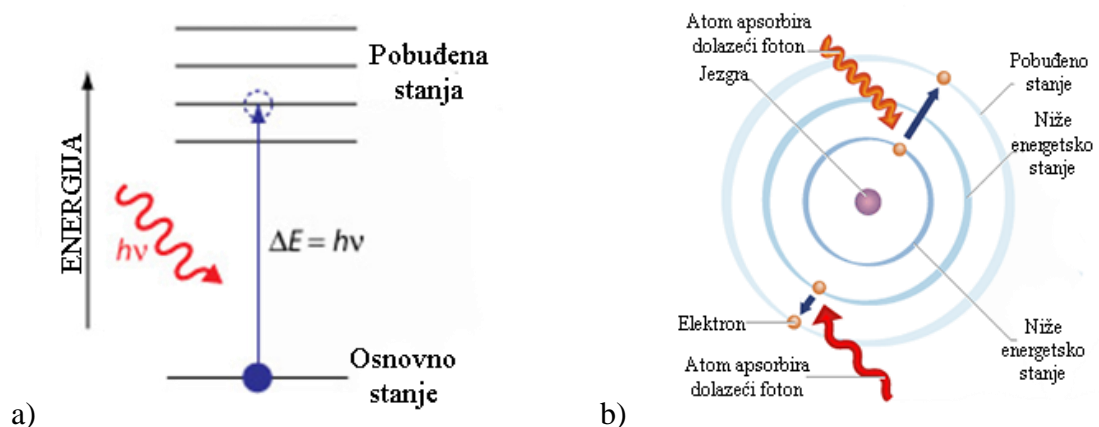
ENERGIJA

Pobuđena stanja

$h\nu$

$\Delta E = h\nu$

Osnovno stanje

a)

Atom apsorbira dolazeći foton

Jezgra

Pobuđeno stanje

Niže energetsko stanje

Elektron

Niže energetsko stanje

Atom apsorbira dolazeći foton

b)